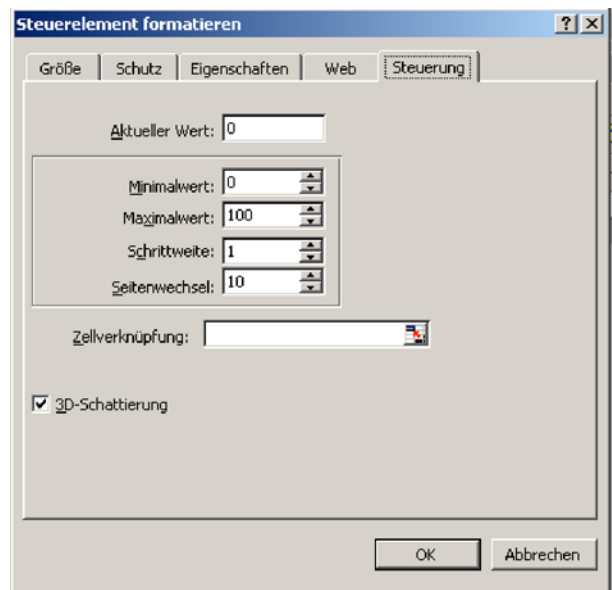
Steuerelement formatieren

?
X

Größe | Schutz | Eigenschaften | Web | Steuerung

Aktueller Wert: 0

Minimalwert: 0
Maximalwert: 100
Schrittweite: 1
Seitenwechsel: 10

Zellverknüpfung:

3D-Schattierung

OK
Abbrechen